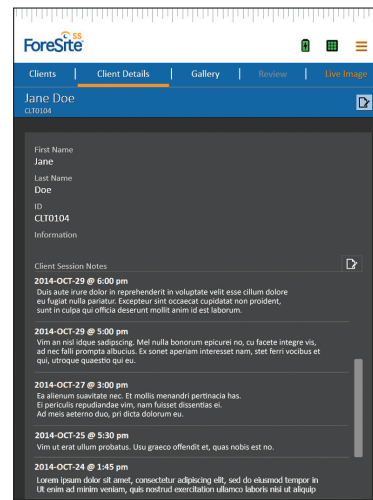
ForeSite SS

Clients | Client Details | Gallery | Review | Live Image

Jane Doe
CLT0104

First Name
Jane
Last Name
Doe
ID
CLT0104
Information

Client Session Notes

2014-OCT-29 @ 6:00 pm
Duis aute irure dolor in reprehenderit in voluptate velit esse cillum dolore eu fugiat nulla pariatur. Excepteur sint occaecat cupidatat non proident, sunt in culpa qui officia deserunt mollit anim id est laborum.

2014-OCT-29 @ 5:00 pm
Vim an nisl idque sadipscing. Mel nulla bonorum epicurei no, cu facete integre vis, ad nec falli prompta albucius. Ex sonet aperiam interesset nam, stet ferri vocibus et qui, utroque quaestio qui eu.

2014-OCT-27 @ 3:00 pm
Ea alienum suavitate nec. Et mollis menandri pertinacia has. Ei periculis repudiandae vim, nam fuisset dissentias ei. Ad meis aeterno duo, pri dicta dolorum eu.

2014-OCT-25 @ 5:30 pm
Vim ut erat ullum probatus. Usu graeco offendit et, quas nobis est no.

2014-OCT-24 @ 1:45 pm
Lorem ipsum dolor sit amet, consectetur adipiscing elit, sed do eiusmod tempor in Ut enim ad minim veniam, quis nostrud exercitation ullamco laboris nisi ut aliquip